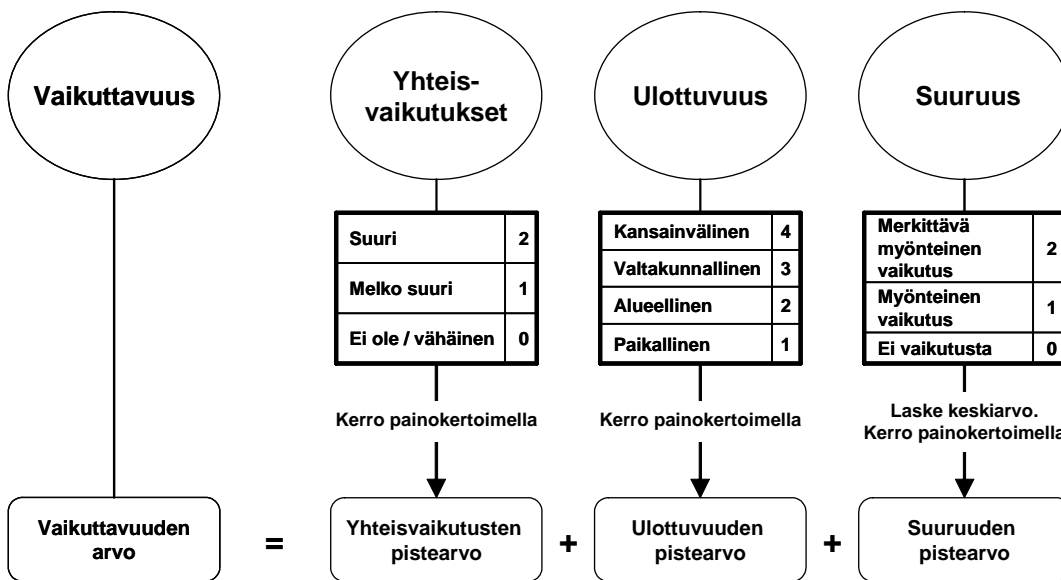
Vaikuttavuus

Yhteis-vaikutukset

Ulottuvuus

Suuruus

| Suuri | 2 |
|---|---|
| Melko suuri | 1 |
| Ei ole / vähäinen | 0 |

| Kansainvälinen | 4 |
|---|---|
| Valtakunnallinen | 3 |
| Alueellinen | 2 |
| Paikallinen | 1 |

| Merkittävä myönteinen vaikutus | 2 |
|---|---|
| Myönteinen vaikutus | 1 |
| Ei vaikutusta | 0 |

Kerro painokertoimella

Kerro painokertoimella

Laske keskiarvo. Kerro painokertoimella

Vaikuttavuuden arvo = Yhteisvaikutusten pistearvo + Ulottuvuuden pistearvo + Suuruuden pistearvo